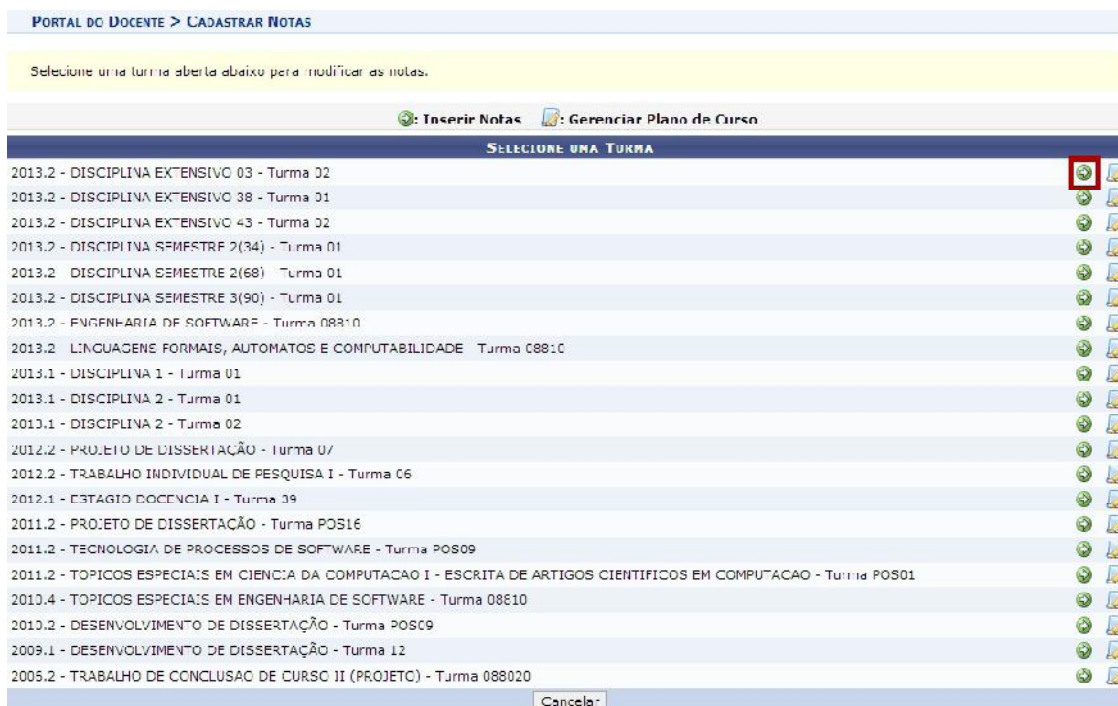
PORTAL DO DOCENTE > CADASTRAR NOTAS

Selecione uma turma aberta abaixo para modificar as notas.

: Inserir Notas : Gerenciar Plano de Curso

SELECIONE UMA TURMA

2013.2 - DISCIPLINA EXTENSIVO 03 - Turma 02
2013.2 - DISCIPLINA EXTENSIVO 38 - Turma 01
2013.2 - DISCIPLINA EXTENSIVO 43 - Turma 02
2013.2 - DISCIPLINA SEMESTRE 2(34) - Turma 01
2013.2 - DISCIPLINA SEMESTRE 2(68) - Turma 01
2013.2 - DISCIPLINA SEMESTRE 3(90) - Turma 01
2013.2 - ENGENHARIA DE SOFTWARE - Turma 08810
2013.2 - LINGUAGENS FORMAIS, AUTOMATOS E COMPUTABILIDADE - Turma 08810
2013.1 - DISCIPLINA 1 - Turma 01
2013.1 - DISCIPLINA 2 - Turma 01
2013.1 - DISCIPLINA 2 - Turma 02
2012.2 - PROJETO DE DISSERTAÇÃO - Turma 07
2012.2 - TRABALHO INDIVIDUAL DE PESQUISA I - Turma 06
2012.1 - ESTAGIO DOCENCIA I - Turma 09
2011.2 - PROJETO DE DISSERTAÇÃO - Turma POS16
2011.2 - TECNOLOGIA DE PROCESSOS DE SOFTWARE - Turma POS09
2011.2 - TOPICOS ESPECIAIS EM CIENCIA DA COMPUTACAO I - ESCRITA DE ARTIGOS CIENTIFICOS EM COMPUTACAO - Turma POS01
2010.4 - TOPICOS ESPECIAIS EM ENGENHARIA DE SOFTWARE - Turma 08810
2010.2 - DESENVOLVIMENTO DE DISSERTAÇÃO - Turma POS09
2009.1 - DESENVOLVIMENTO DE DISSERTAÇÃO - Turma 12
2005.2 - TRABALHO DE CONCLUSAO DE CURSO II (PROJETO) - Turma 088020

Cancelar